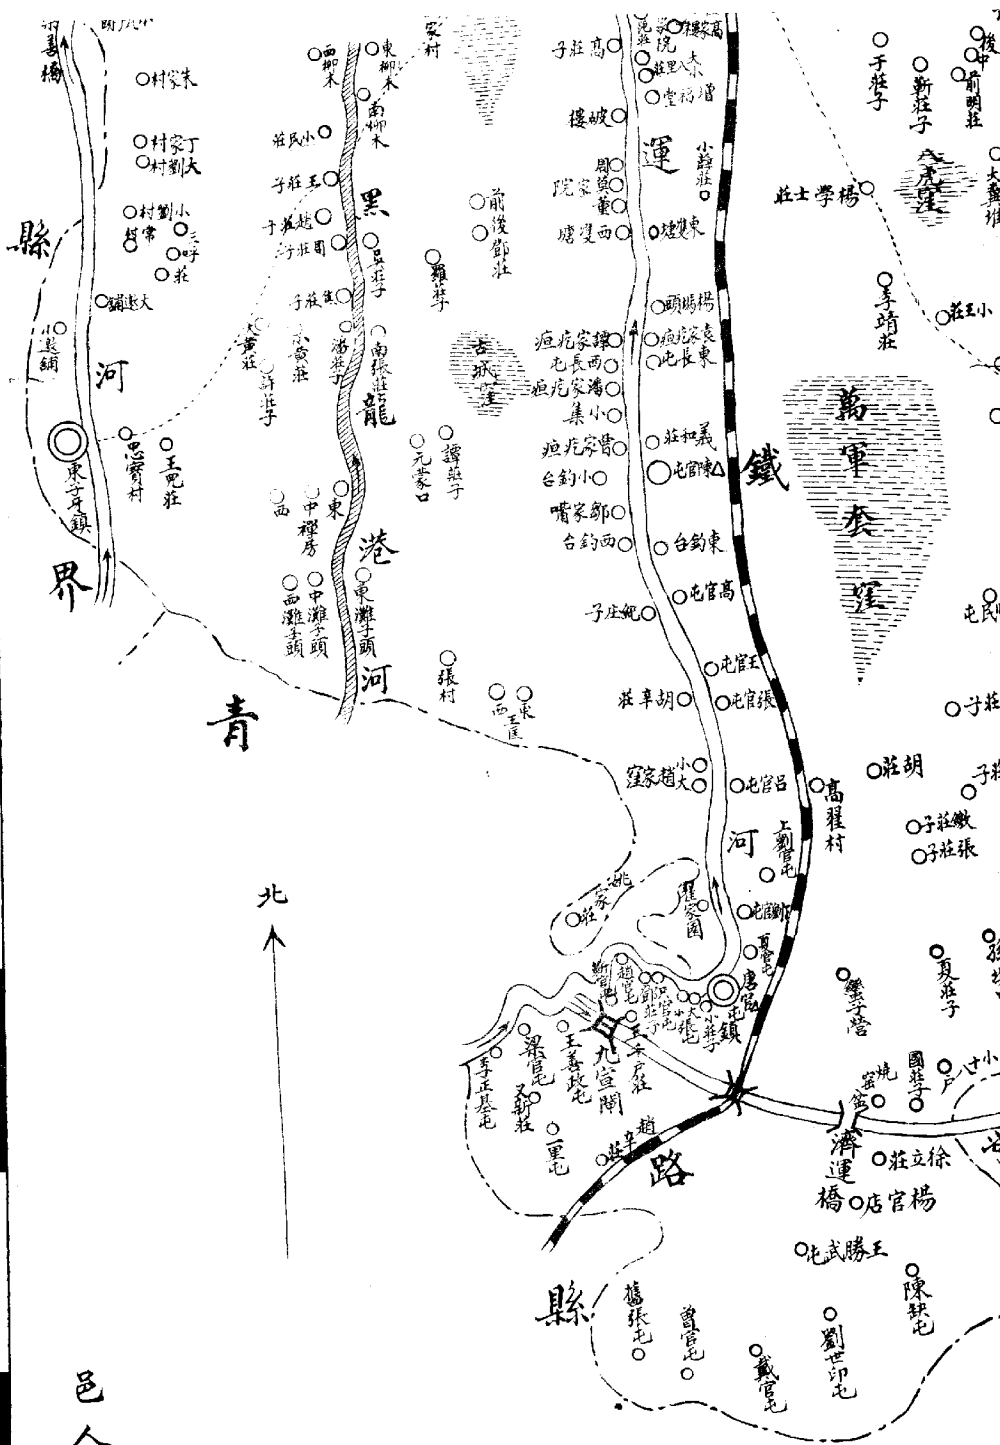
縣
河
界
青
黑
龍
港
河
運
河
鐵
路
萬
軍
套
窪
北
縣
邑
東子牙鎮
王兒莊
忠寶村
大遼鋪
小邊鋪
東柳木
西柳木
南柳木
小民莊
王莊子
趙莊子
閆莊子
崔莊子
黃莊
小黃莊
許莊子
呂莊子
南張莊
潘莊子
東
中禪房
西
東灘子頭
中灘子頭
西灘子頭
張村
東
西王莊
譚莊子
元葢口
羅莊
前後鄧莊
古城窪
高莊子
樓坡
周家院
西雙塘
東雙塘
小薛莊
楊馬頭
鍾家疙疸
西長屯
潘家疙疸
小集
曹家疙疸
小釣台
鄧家嘴
西釣台
東釣台
義和莊
陳官屯
高官屯
王官屯
張官屯
呂官屯
魏庄子
胡辛莊
趙家窪
大
小
劉官屯
高程村
唐官屯
夏官屯
翟家園
九宣閘
王善政屯
梁官屯
新莊
李正基屯
一里屯
趙辛莊
濟運橋
楊官店
徐立莊
王勝武屯
陳缺屯
劉世印屯
戴官屯
曹官屯
舊張屯
楊學士莊
李靖莊
小王莊
胡莊
張莊子
魏莊子
夏莊子
國莊子
鐵柔子營
于莊子
新莊子
前明莊
大窪
大寨
于莊
屯民